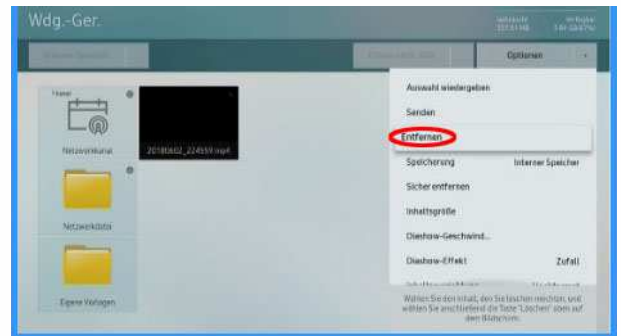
Wdg.-Ger.

Optionen

Netzwerkkanal

20180602_224559.mp4

Netzwerkdaten

Eigene Vorlagen

Auswahl wiedergeben

Senden

Entfernen

Speicherung Interner Speicher

Sicher entfernen

Inhaltsgröße

Diashow-Geschwind...

Diashow-Effekt Zufall

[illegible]

Wählen Sie den Inhalt, den Sie löschen möchten, und wählen Sie anschließend die Taste 'Löschen' oben auf dem Bildschirm.